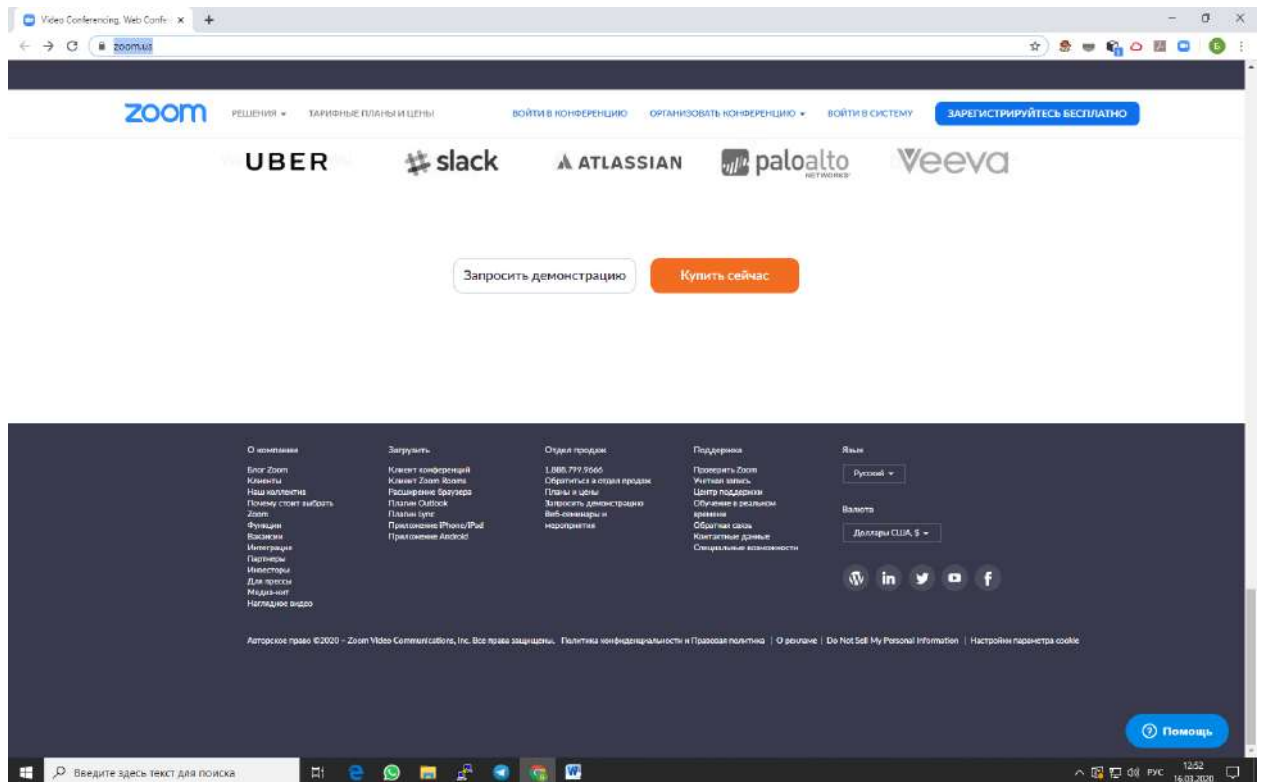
Video Conferencing, Web Confe ×

zoom.us

zoom РЕШЕНИЯ ▾ ТАРИФНЫЕ ПЛАНЫ И ЦЕНЫ ВОЙТИ В КОНФЕРЕНЦИЮ ОРГАНИЗОВАТЬ КОНФЕРЕНЦИЮ ▾ ВОЙТИ В СИСТЕМУ ЗАРЕГИСТРИРУЙТЕСЬ БЕСПЛАТНО

UBER slack ATLASSIAN paloalto NETWORKS Veeva

Запросить демонстрацию Купить сейчас

О компании
Блог Zoom
Клиенты
Наш коллектив
Почему стоит выбрать Zoom
Функции
Вакансии
Интеграция
Партнеры
Инвесторы
Для прессы
Медиа-кит
Наглядное видео

Загрузить
Клиент конференций
Клиент Zoom Rooms
Расширение браузера
Плагин Outlook
Плагин Lync
Приложение iPhone/iPad
Приложение Android

Отдел продаж
1.888.799.9666
Обратиться в отдел продаж
Планы и цены
Запросить демонстрацию
Веб-семинары и мероприятия

Поддержка
Проверить Zoom
Учетная запись
Центр поддержки
Обучение в реальном времени
Обратная связь
Контактные данные
Специальные возможности

Язык
Русский ▾

Валюта
Доллары США, $ ▾

Авторское право ©2020 – Zoom Video Communications, Inc. Все права защищены. Политика конфиденциальности и Правовая политика | О рекламе | Do Not Sell My Personal Information | Настройки параметра cookie

Помощь

Введите здесь текст для поиска

РУС 12:52 16.03.2020